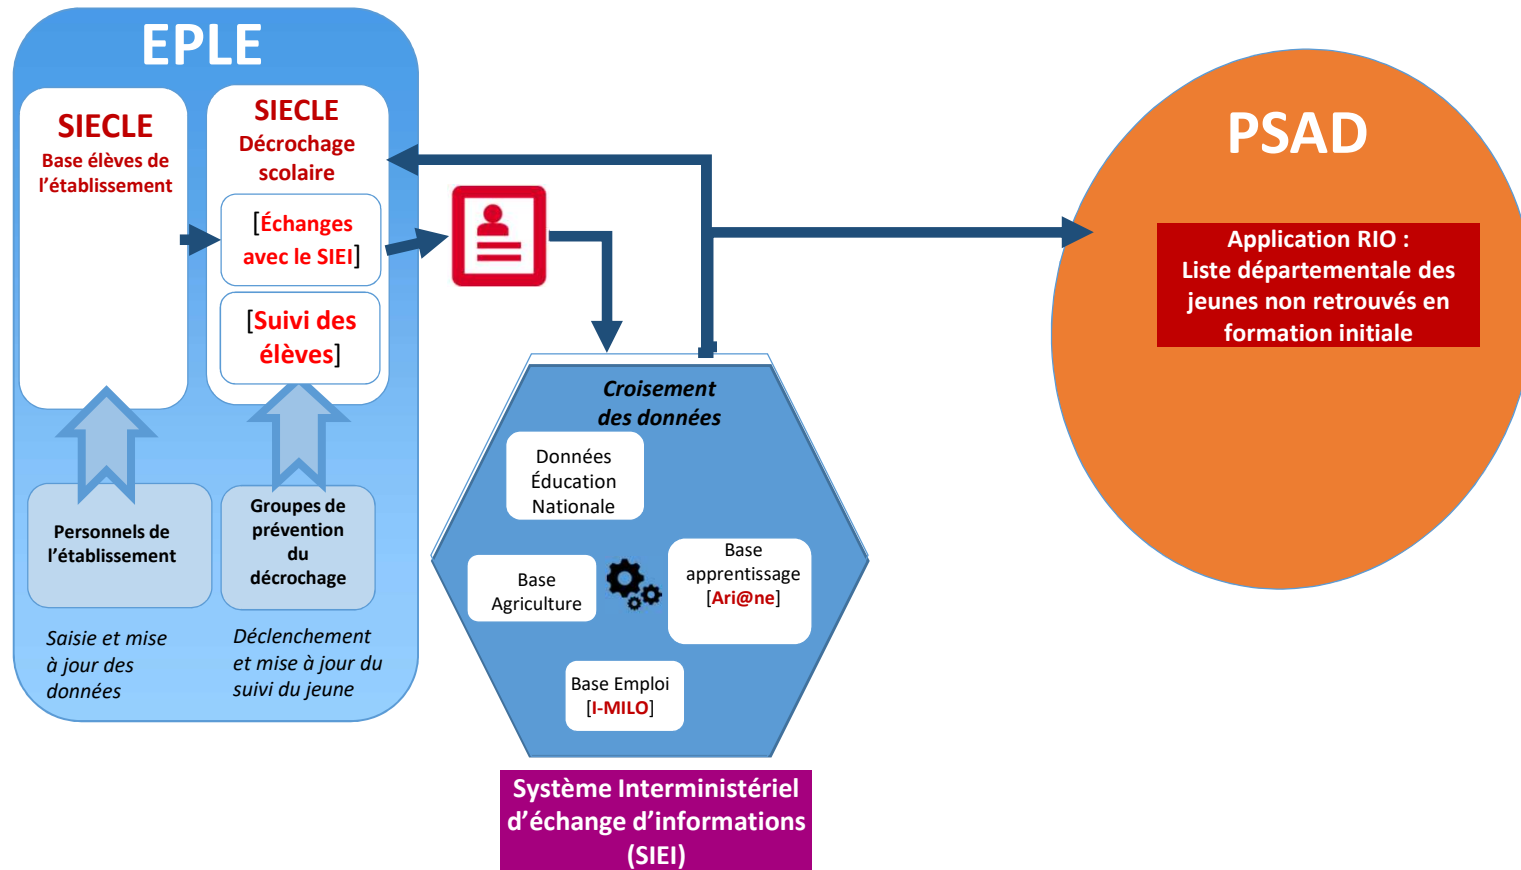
EPLE

SIECLE
Base élèves de l'établissement

SIECLE
Décrochage scolaire

[Échanges avec le SIEI]

[Suivi des élèves]

Personnels de l'établissement

Groupes de prévention du décrochage

Saisie et mise à jour des données

Déclenchement et mise à jour du suivi du jeune

Croisement des données

Données Éducation Nationale

Base Agriculture

Base apprentissage [Ari@ne]

Base Emploi [I-MILO]

Système Interministériel d'échange d'informations (SIEI)

PSAD

Application RIO : Liste départementale des jeunes non retrouvés en formation initiale